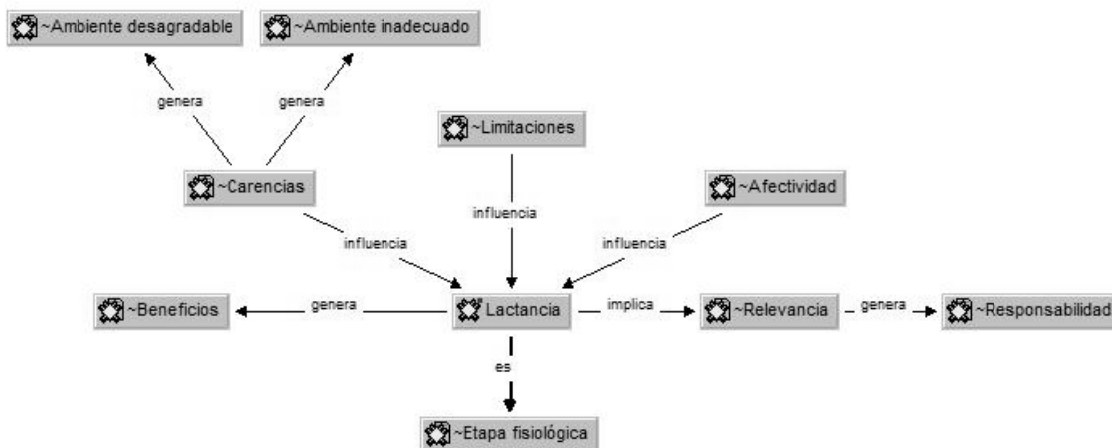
~Ambiente desagradable

~Ambiente inadecuado

genera

genera

~Limitaciones

~Carencias

~Afectividad

influencia

influencia

influencia

~Beneficios

genera

Lactancia

implica

~Relevancia

genera

~Responsabilidad

es

~Etapa fisiológica